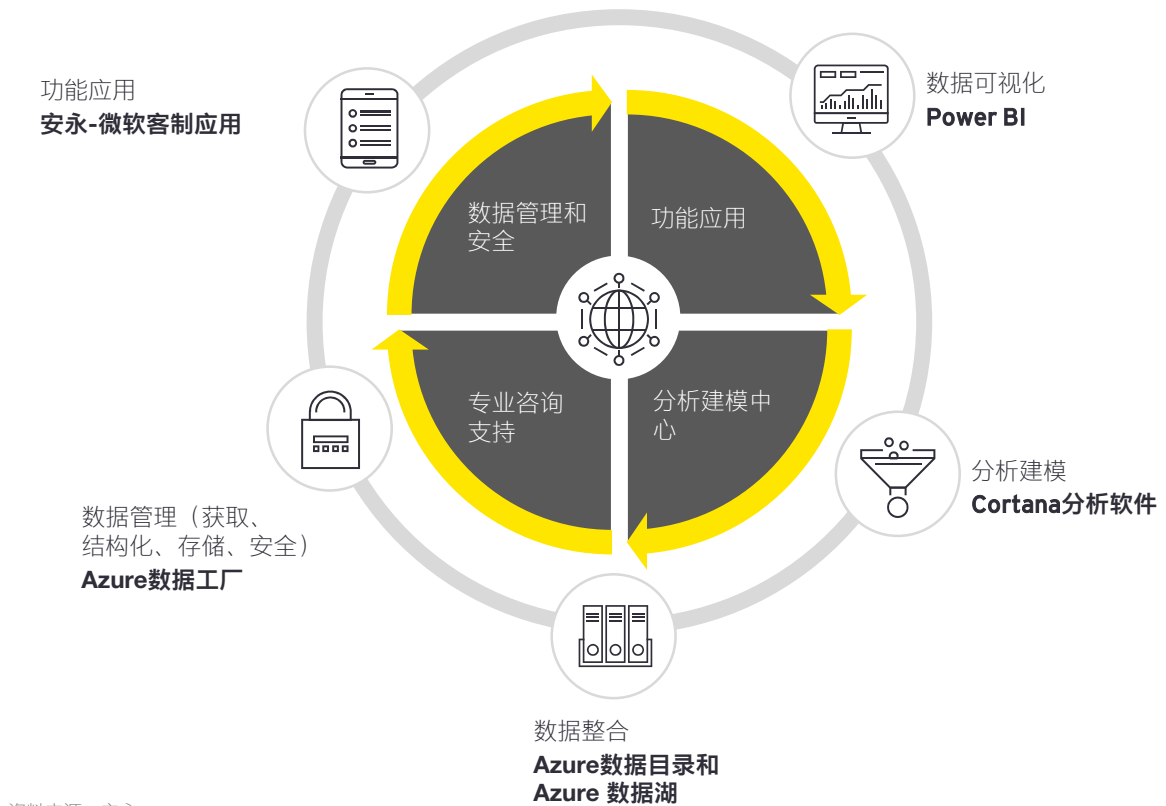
功能应用
**安永-微软客制应用**

数据可视化
**Power BI**

数据管理和安全

功能应用

专业咨询支持

分析建模中心

分析建模
**Cortana分析软件**

数据管理（获取、结构化、存储、安全）
**Azure数据工厂**

数据整合
**Azure数据目录和 Azure 数据湖**

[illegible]